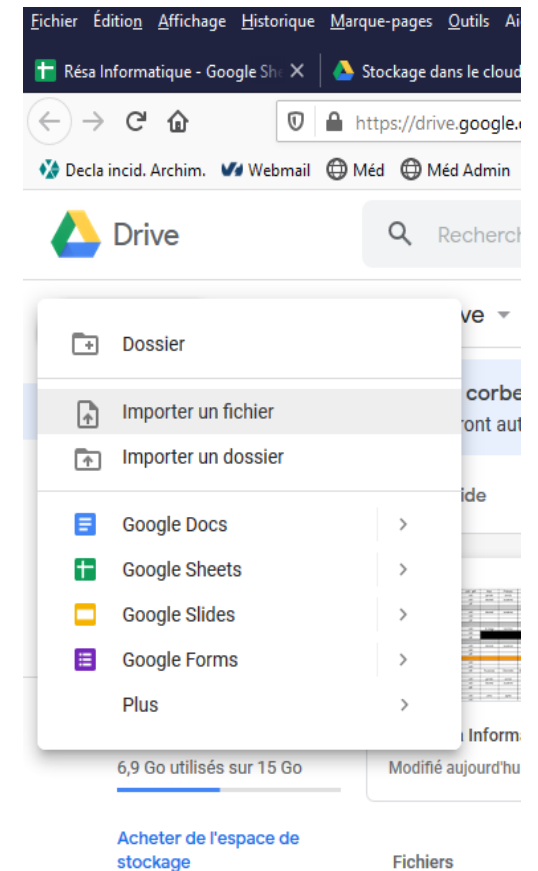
Fichier Édition Affichage Historique Marque-pages Outils Ai

Résa Informatique - Google She ✕ Stockage dans le cloud

https://drive.google.

Decla incid. Archim. Webmail Méd Méd Admin

Drive

Recherch

ve

Dossier

corbe
ront aut

Importer un fichier

Importer un dossier

ide

Google Docs

Google Sheets

Google Slides

Google Forms

Plus

Informa

6,9 Go utilisés sur 15 Go

Modifié aujourd'hu

Acheter de l'espace de stockage

Fichiers